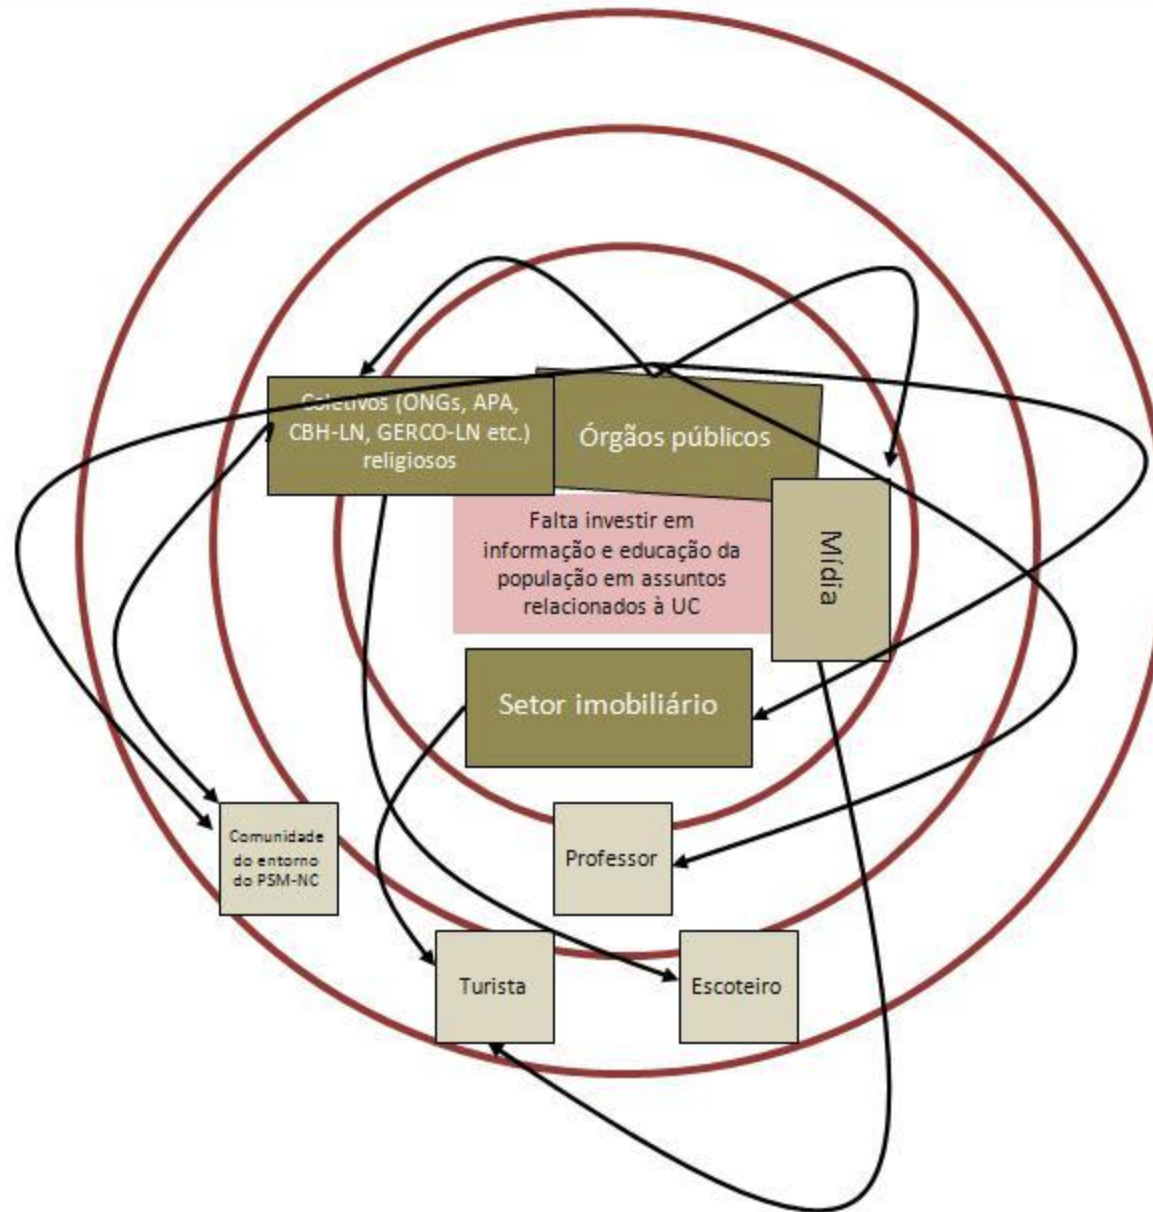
Coletivos (ONGs, APA, CBH-LN, GERCO-LN etc.) religiosos

Órgãos públicos

Falta investir em informação e educação da população em assuntos relacionados à UC

Mídia

Setor imobiliário

Comunidade do entorno do PSM-NC

Professor

Turista

Escoteiro